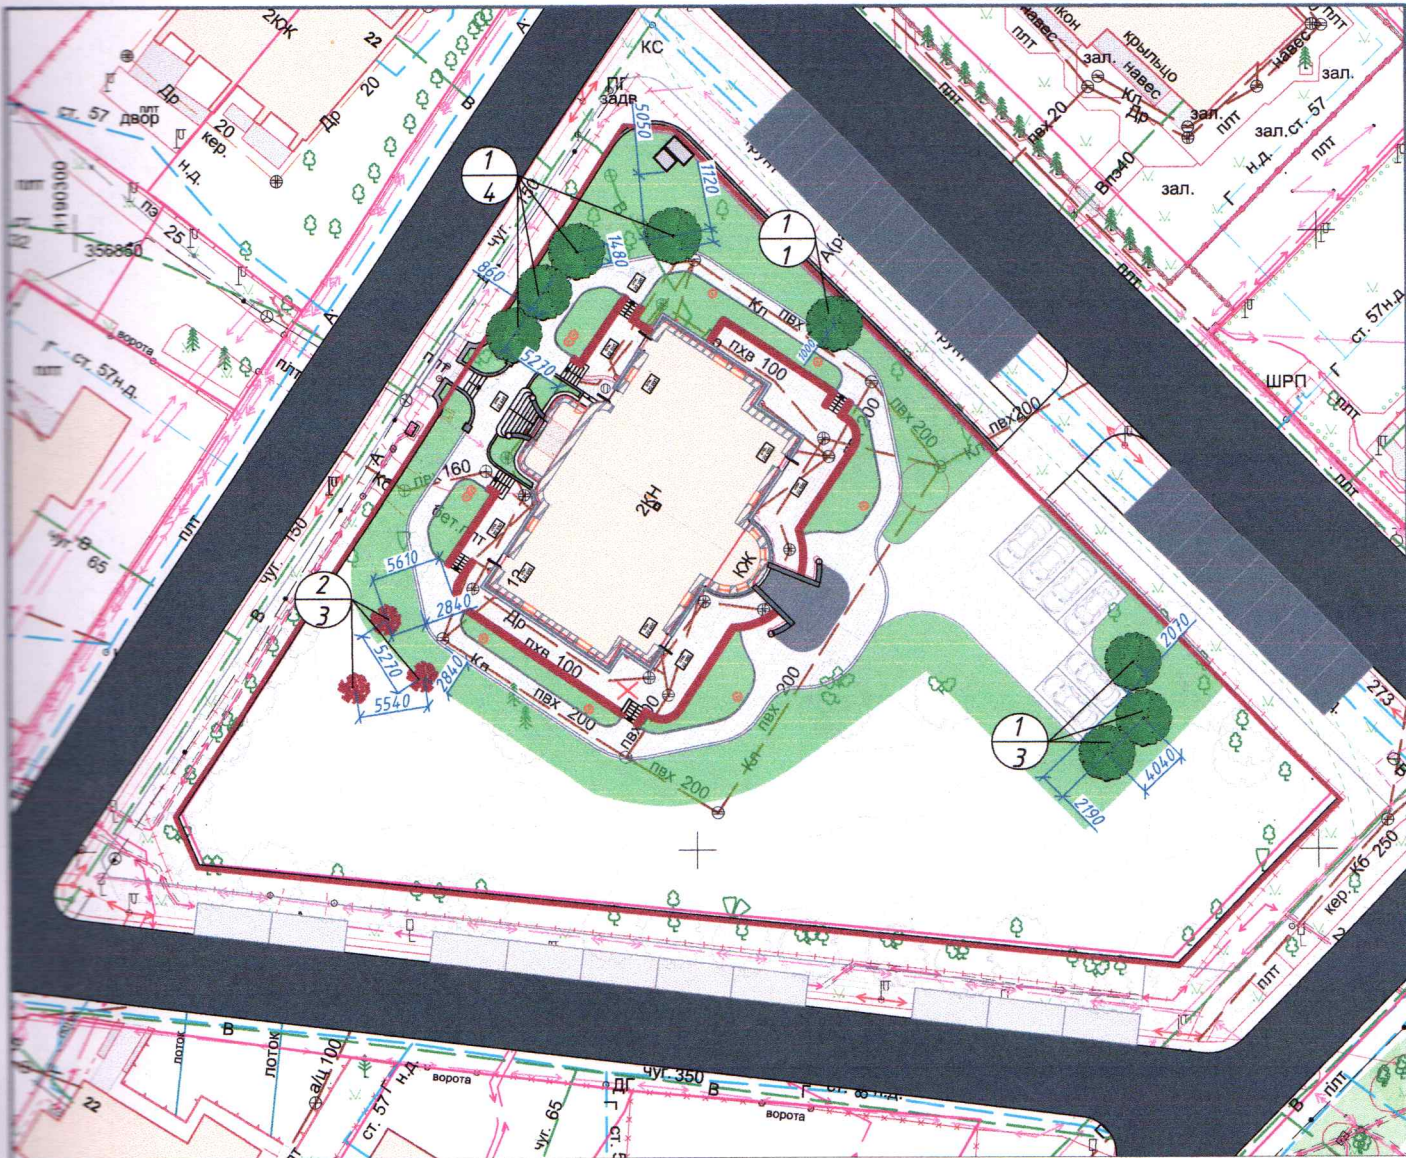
2КЖ
22
А
Др
20
В
плт
двор
ст. 57
20
кер.
н.д.
пэ
25
1190300
356860
ворота
ст. 57н.д.
плт
А
чуг. 150
В
А
чуг. 65
плт
КС
ПГ
задв
5050
1120
1
4
150
1480
850
5270
1
1
1000
пвх 100
пвх
Кл
200
пвх 200
Кл
пвх200
пвх 160
2КН
КЖ
Др
пвх 100
Кл
пвх 200
пвх
пвх 200
Кл пвх 200
5610
2840
2
3
5270
2840
5540
2070
1
3
4040
2190
навес
плт
кон
зал.
крыльцо
навес
Кл
Др
пвх20
Впэ40
зал.
плт
зал.
навес
плт
зал.
Г
н.д.
зал.ст. 57
плт
ст. 57н.д
ШРП
Г
плт
273
кер.
Кб 250
плт
В
плт
лоток
лоток
В
ац 100
ст. 57
Г
н.д.
ворота
чуг. 65
Дг
чуг. 350
В
Г
ст.
н.д.
ворота
ст.
22